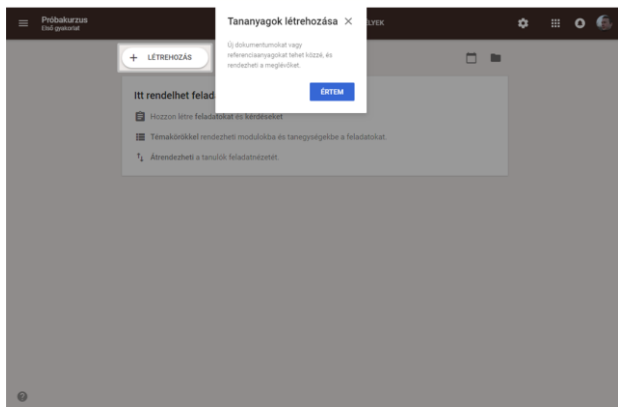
Próbakurzus
Első gyakorlat

LYEK

+ LÉTREHOZÁS

Tananyagok létrehozása ×

Új dokumentumokat vagy referenciaanyagokat tehet közzé, és rendezheti a meglévőket.

ÉRTEM

Itt rendelhet felada

Hozzon létre feladatokat és kérdéseket

Témakörökkel rendezheti modulokba és tanegységekbe a feladatokat.

Átrendezheti a tanulók feladatnézetét.